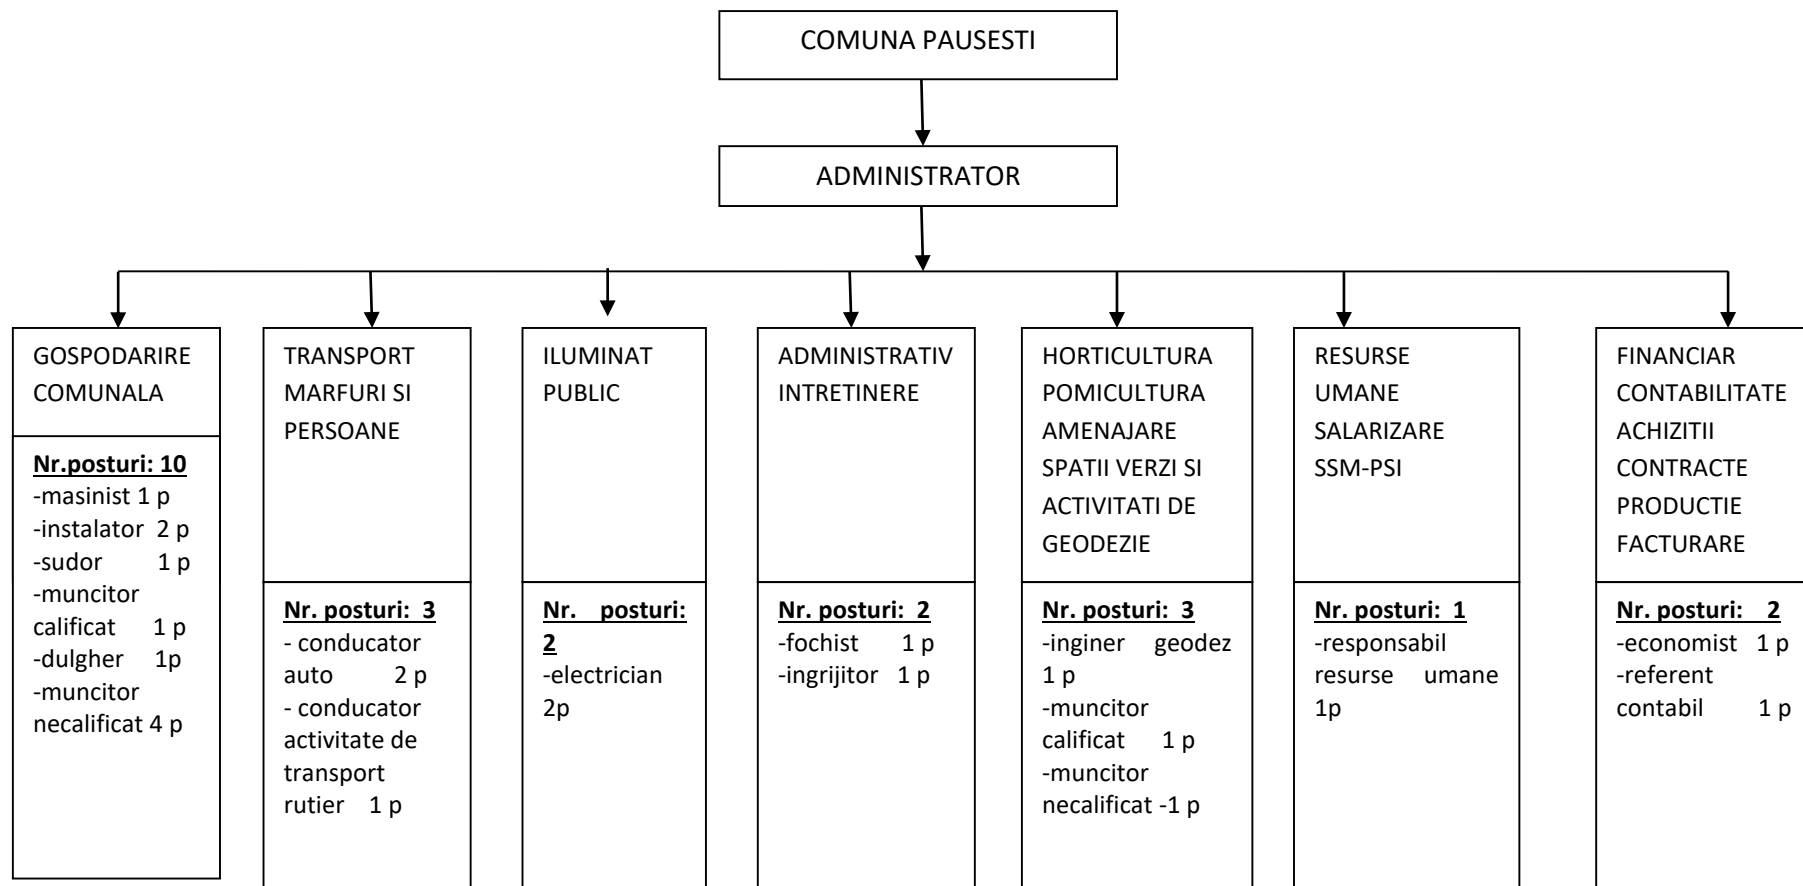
COMUNA PAUSESTI

ADMINISTRATOR

GOSPODARIRE COMUNALA

Nr.posturi: 10
-masinist 1 p
-instalator 2 p
-sudor 1 p
-muncitor calificat 1 p
-dulgher 1p
-muncitor necalificat 4 p

TRANSPORT MARFURI SI PERSOANE

Nr. posturi: 3
- conducator auto 2 p
- conducator activitate de transport rutier 1 p

ILUMINAT PUBLIC

Nr. posturi: 2
-electrician 2p

ADMINISTRATIV INTRETINERE

Nr. posturi: 2
-fochist 1 p
-ingrijitor 1 p

HORTICULTURA POMICULTURA AMENAJARE SPATII VERZI SI ACTIVITATI DE GEODEZIE

Nr. posturi: 3
-inginer geodez 1 p
-muncitor calificat 1 p
-muncitor necalificat -1 p

RESURSE UMANE SALARIZARE SSM-PSI

Nr. posturi: 1
-responsabil resurse umane 1p

FINANCIAR CONTABILITATE ACHIZITII CONTRACTE PRODUCTIE FACTURARE

Nr. posturi: 2
-economist 1 p
-referent contabil 1 p